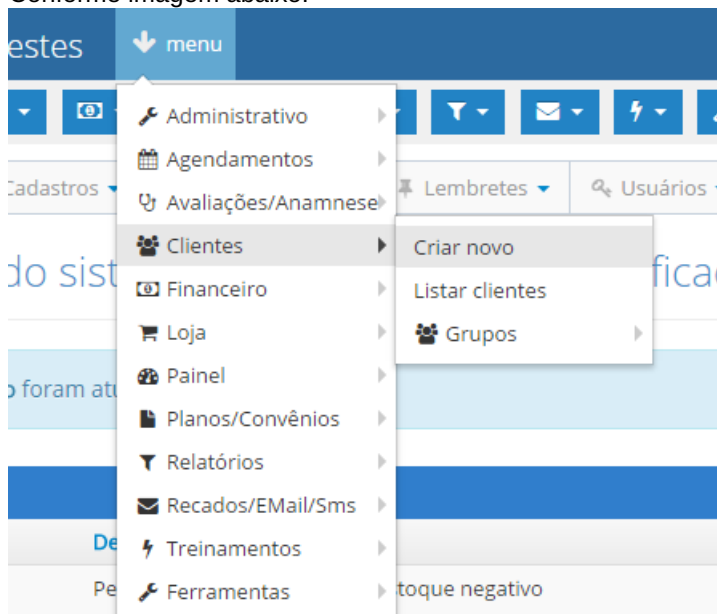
Conforme imagem abaixo:

estes menu

Cadastros Lembretes Usuários

do sist ficad

o foram atu

De

Pe toque negativo

Administrativo
Agendamentos
Avaliações/Anamnese
Clientes
Financeiro
Loja
Painel
Planos/Convênios
Relatórios
Recados/EMail/Sms
Treinamentos
Ferramentas

Criar novo
Listar clientes
Grupos